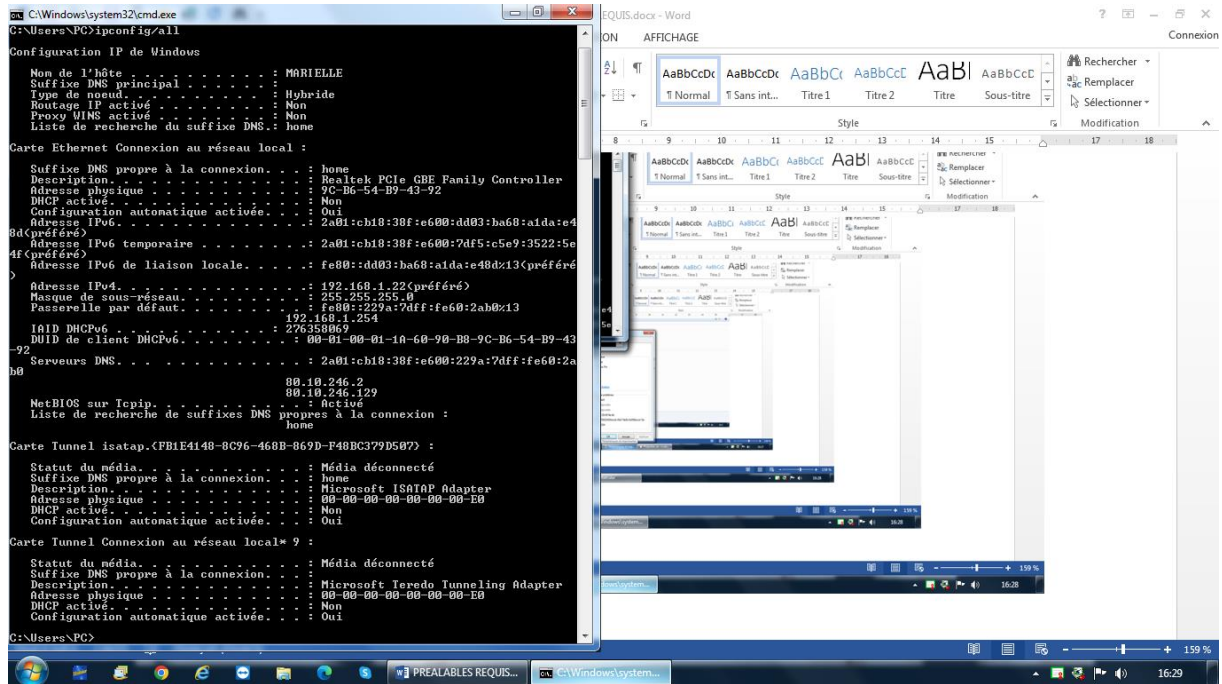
C:\Windows\system32\cmd.exe
C:\Users\PC>ipconfig/all

Configuration IP de Windows

Nom de l'hôte . . . . . . . . . . : MARIELLE
Suffixe DNS principal . . . . . . :
Type de noeud. . . . . . . . . . : Hybride
Routage IP activé . . . . . . . . : Non
Proxy WINS activé . . . . . . . . : Non
Liste de recherche du suffixe DNS.: home

Carte Ethernet Connexion au réseau local :

Suffixe DNS propre à la connexion. . . : home
Description. . . . . . . . . . . . . . : Realtek PCIe GBE Family Controller
Adresse physique . . . . . . . . . . . : 9C-B6-54-B9-43-92
DHCP activé. . . . . . . . . . . . . . : Non
Configuration automatique activée. . . : Oui
Adresse IPv6. . . . . . . . . . . . . .: 2a01:cb18:38f:e600:dd03:ba68:a1da:e48d(préféré)
Adresse IPv6 temporaire . . . . . . . .: 2a01:cb18:38f:e600:7df5:c5e9:3522:5e4f(préféré)
Adresse IPv6 de liaison locale. . . . .: fe80::dd03:ba68:a1da:e48d%13(préféré)
Adresse IPv4. . . . . . . . . . . . . .: 192.168.1.22(préféré)
Masque de sous-réseau. . . . . . . . . : 255.255.255.0
Passerelle par défaut. . . . . . . . . : fe80::229a:7dff:fe60:2ab0%13
192.168.1.254
IAID DHCPv6 . . . . . . . . . . . : 276358069
DUID de client DHCPv6. . . . . . . . : 00-01-00-01-1A-60-90-B8-9C-B6-54-B9-43-92
Serveurs DNS. . . . . . . . . . . . . : 2a01:cb18:38f:e600:229a:7dff:fe60:2ab0
80.10.246.2
80.10.246.129
NetBIOS sur Tcpip. . . . . . . . . . . : Activé
Liste de recherche de suffixes DNS propres à la connexion :
home

Carte Tunnel isatap.{FB1E4148-8C96-468B-869D-F48BC379D507} :

Statut du média. . . . . . . . . . . . : Média déconnecté
Suffixe DNS propre à la connexion. . . : home
Description. . . . . . . . . . . . . . : Microsoft ISATAP Adapter
Adresse physique . . . . . . . . . . . : 00-00-00-00-00-00-00-E0
DHCP activé. . . . . . . . . . . . . . : Non
Configuration automatique activée. . . : Oui

Carte Tunnel Connexion au réseau local* 9 :

Statut du média. . . . . . . . . . . . : Média déconnecté
Suffixe DNS propre à la connexion. . . :
Description. . . . . . . . . . . . . . : Microsoft Teredo Tunneling Adapter
Adresse physique . . . . . . . . . . . : 00-00-00-00-00-00-00-E0
DHCP activé. . . . . . . . . . . . . . : Non
Configuration automatique activée. . . : Oui

C:\Users\PC>

EQUIS.docx - Word
ON AFFICHAGE
Connexion
AaBbCcDc ¶ Normal
AaBbCcDc ¶ Sans int...
AaBbC Titre 1
AaBbCcD Titre 2
AaB Titre
AaBbCcD Sous-titre
Rechercher
Remplacer
Sélectionner
Style
Modification
159 %
16:28
PREALABLES REQUIS...
C:\Windows\system...
16:29